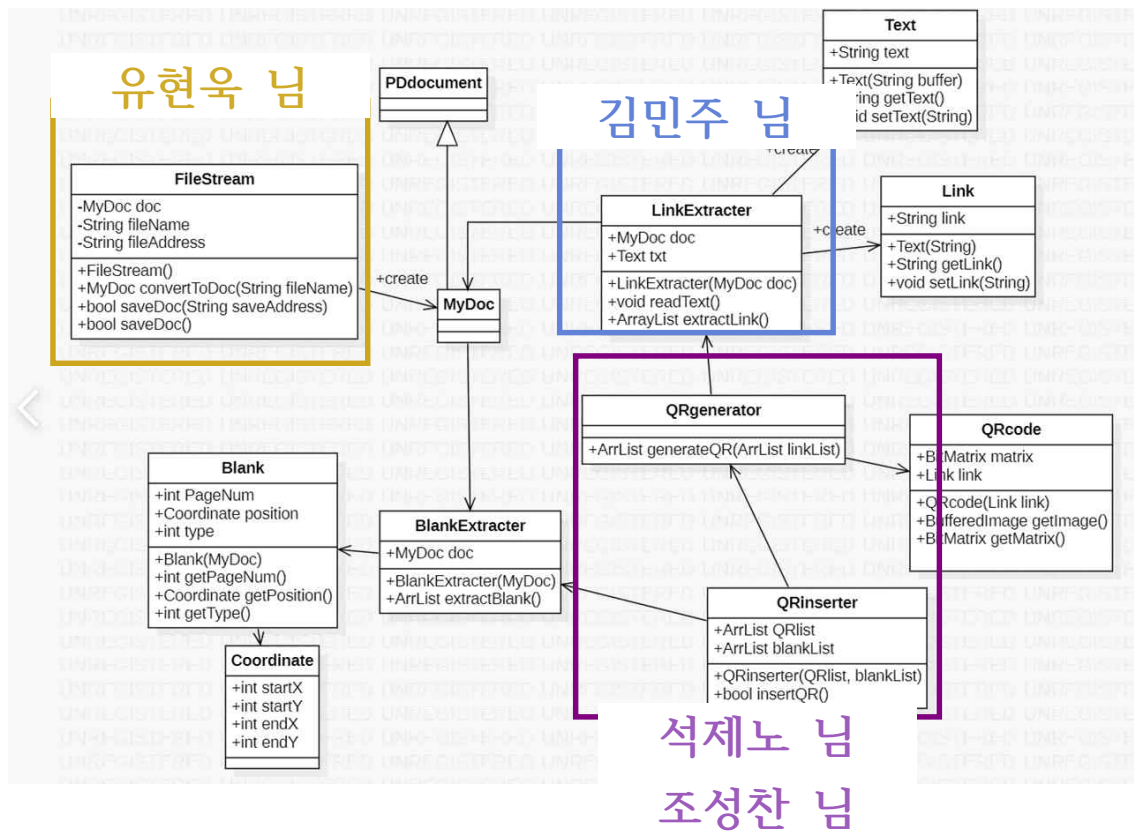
유현욱 님

PDdocument

FileStream
-MyDoc doc
-String fileName
-String fileAddress
+FileStream()
+MyDoc convertToDoc(String fileName)
+bool saveDoc(String saveAddress)
+bool saveDoc()

+create

MyDoc

Text
+String text
+Text(String buffer)
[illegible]ring getText()
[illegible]id setText(String)

김민주 님

+create

LinkExtracter
+MyDoc doc
+Text txt
+LinkExtracter(MyDoc doc)
+void readText()
+ArrayList extractLink()

+create

Link
+String link
+Text(String)
+String getLink()
+void setLink(String)

QRgenerator
+ArrList generateQR(ArrList linkList)

QRcode
+B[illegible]Matrix matrix
+Link link
+QRcode(Link link)
+BufferedImage getImage()
+B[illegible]Matrix getMatrix()

Blank
+int PageNum
+Coordinate position
+int type
+Blank(MyDoc)
+int getPageNum()
+Coordinate getPosition()
+int getType()

BlankExtracter
+MyDoc doc
+BlankExtracter(MyDoc)
+ArrList extractBlank()

QRinserter
+ArrList QRlist
+ArrList blankList
+QRinserter(QRlist, blankList)
+bool insertQR()

Coordinate
+int startX
+int startY
+int endX
+int endY

석제노 님
조성찬 님